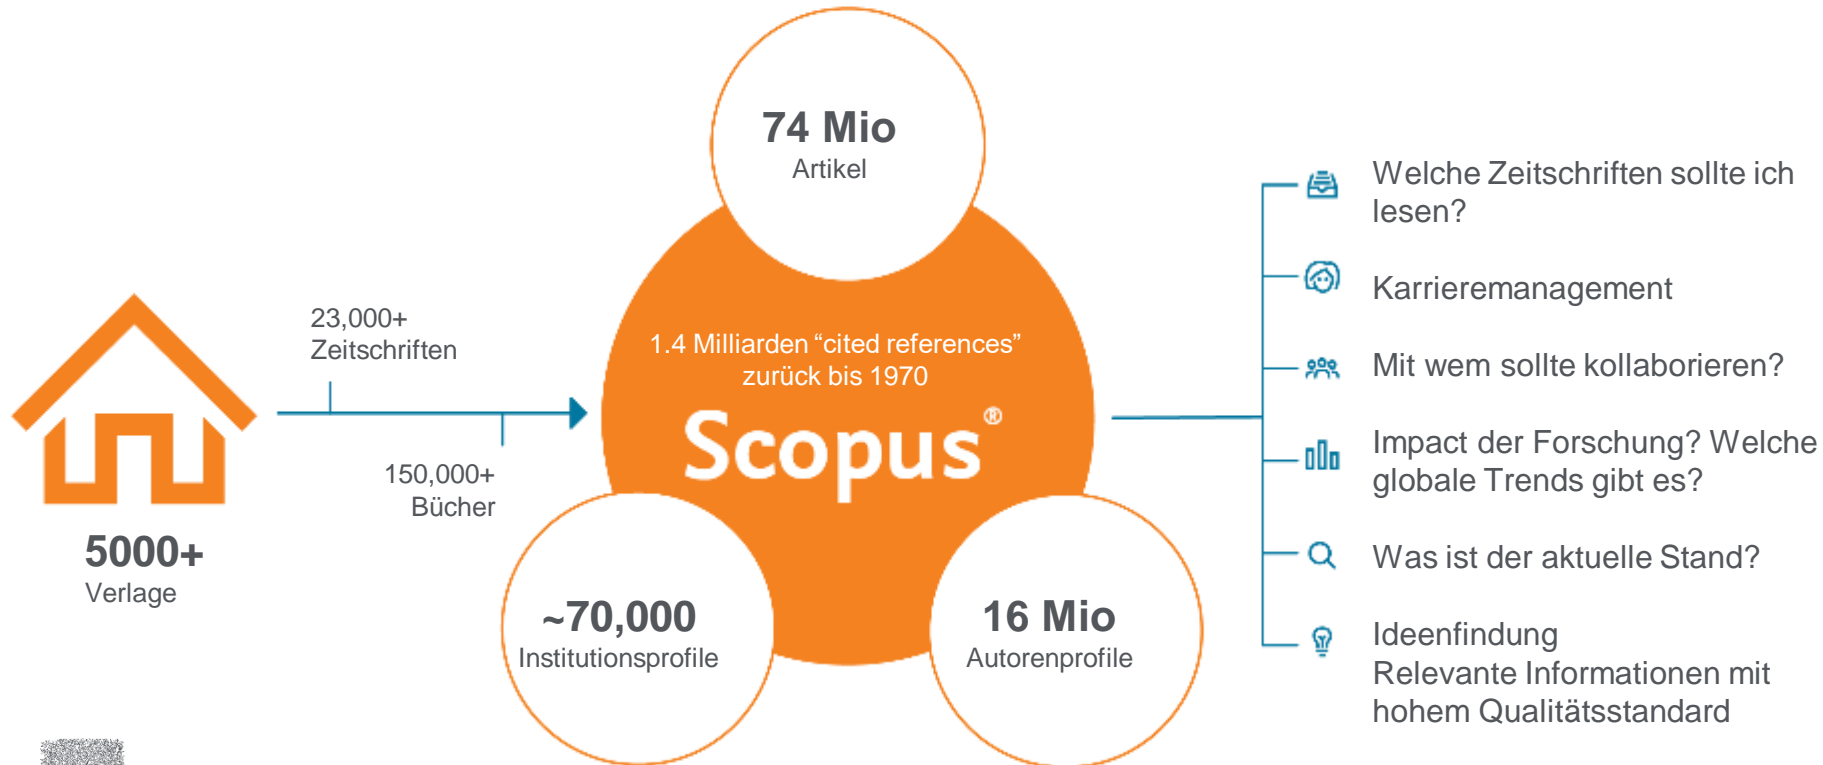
5000+
Verlage

23,000+
Zeitschriften

150,000+
Bücher

74 Mio
Artikel

1.4 Milliarden “cited references” zurück bis 1970

Scopus®

~70,000
Institutionsprofile

16 Mio
Autorenprofile

Welche Zeitschriften sollte ich lesen?

Karrieremanagement

Mit wem sollte kollaborieren?

Impact der Forschung? Welche globale Trends gibt es?

Was ist der aktuelle Stand?

Ideenfindung
Relevante Informationen mit hohem Qualitätsstandard